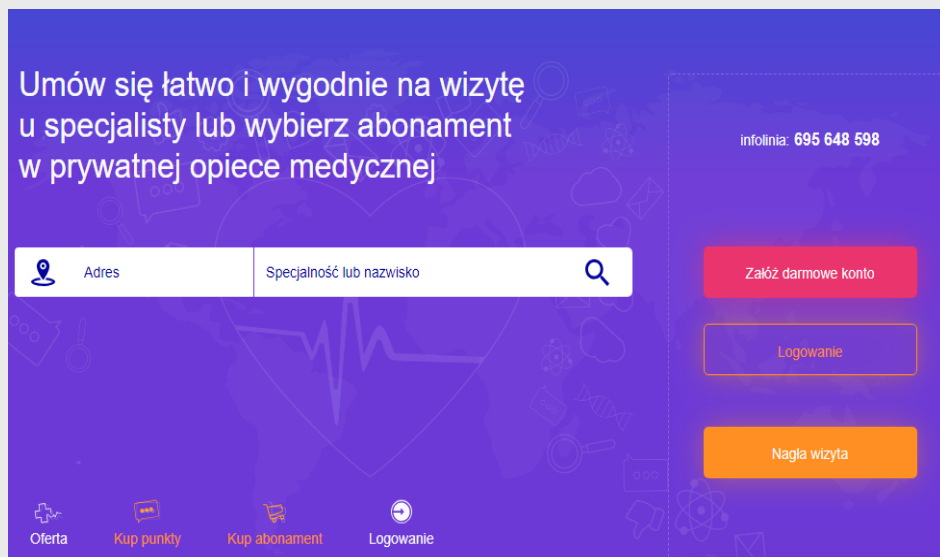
Umów się łatwo i wygodnie na wizytę u specjalisty lub wybierz abonament w prywatnej opiece medycznej

infolinia: 695 648 598

Adres

Specjalność lub nazwisko

Załóż darmowe konto

Logowanie

Nagła wizyta

Oferta

Kup punkty

Kup abonament

Logowanie